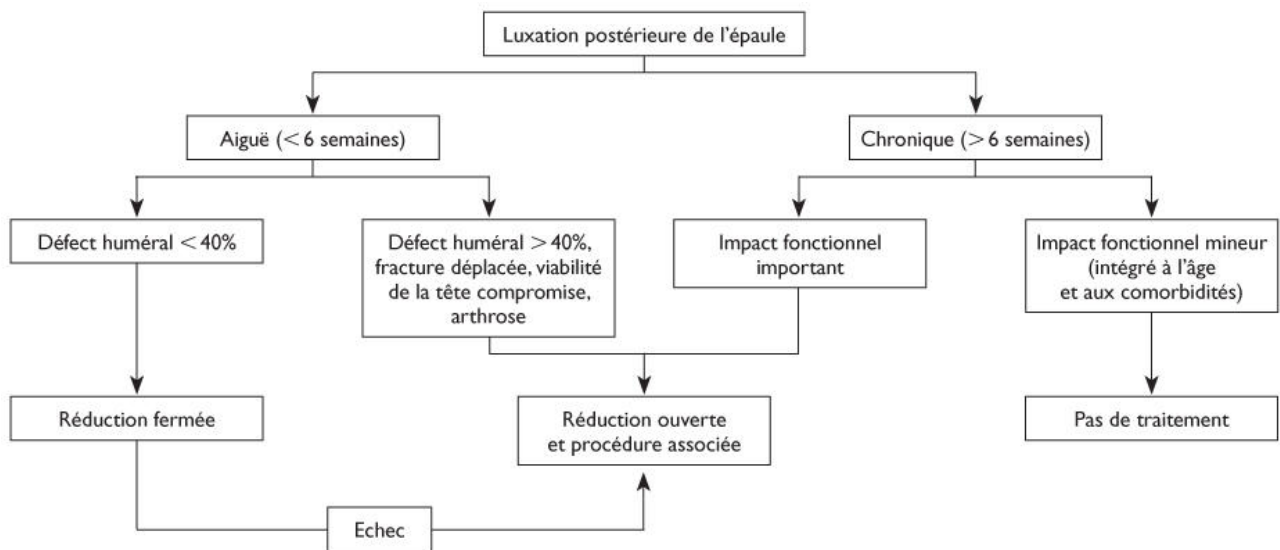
Luxation postérieure de l'épaule

Aiguë (< 6 semaines)

Chronique (> 6 semaines)

Défect huméral < 40%

Défect huméral > 40%, fracture déplacée, viabilité de la tête compromise, arthrose

Impact fonctionnel important

Impact fonctionnel mineur (intégré à l'âge et aux comorbidités)

Réduction fermée

Réduction ouverte et procédure associée

Pas de traitement

Echec